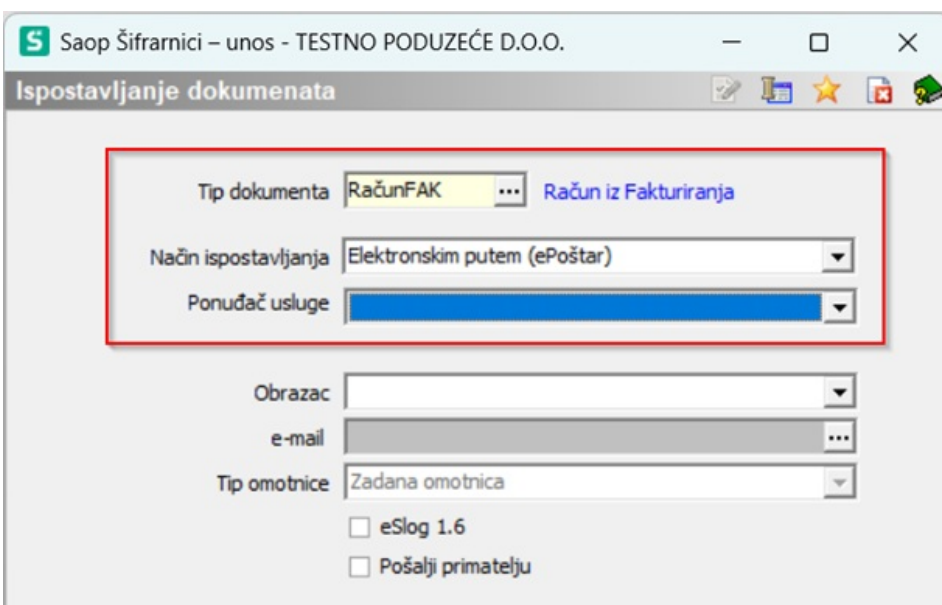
S Saop Šifrarnici – unos - TESTNO PODUZEĆE D.O.O.

Ispostavljanje dokumenata

Tip dokumenta RačunFAK ... Račun iz Fakturiranja

Način ispostavljanja Elektronskim putem (ePoštar)

Ponuđač usluge

Obrazac

e-mail ...

Tip omotnice Zadana omotnica

eSlog 1.6

Pošalji primatelju